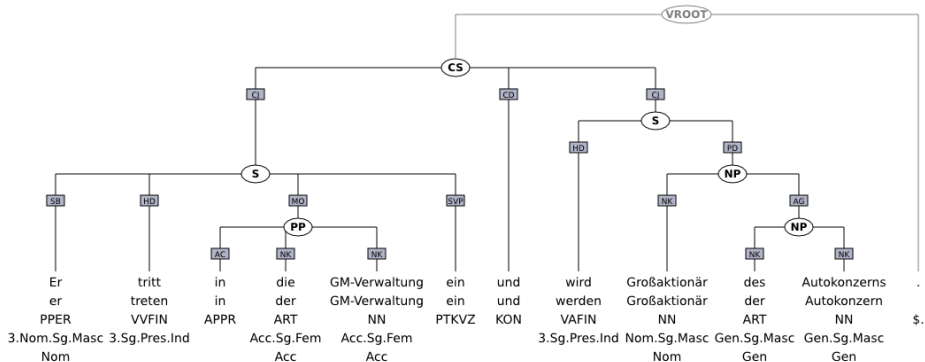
VROOT

CS

CJ CD CJ

S S

SB HD MO SVP HD PD

PP NP

AC NK NK NK AG

NP

NK NK

| Er | tritt | in | die | GM-Verwaltung | ein | und | wird | Großaktionär | des | Autokonzerns | . |
|---|---|---|---|---|---|---|---|---|---|---|---|
| er | treten | in | der | GM-Verwaltung | ein | und | werden | Großaktionär | der | Autokonzern | |
| PPER | VVFIN | APPR | ART | NN | PTKVZ | KON | VAFIN | NN | ART | NN | $. |
| 3.Nom.Sg.Masc | 3.Sg.Pres.Ind | | Acc.Sg.Fem | Acc.Sg.Fem | | | 3.Sg.Pres.Ind | Nom.Sg.Masc | Gen.Sg.Masc | Gen.Sg.Masc | |
| Nom | | | Acc | Acc | | | | Nom | Gen | Gen | |